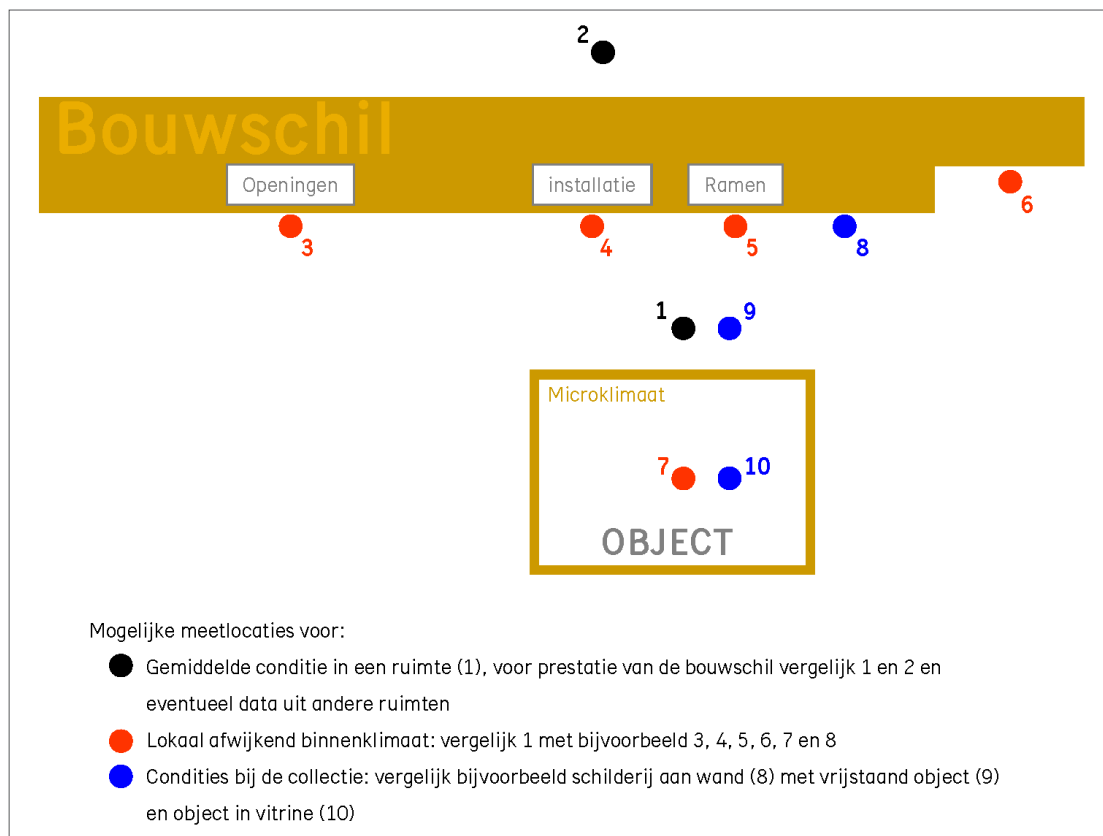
2

Bouwschil

Openingen

installatie

Ramen

6

3

4

5

8

1

9

Microklimaat

7

10

OBJECT

Mogelijke meetlocaties voor:

Gemiddelde conditie in een ruimte (1), voor prestatie van de bouwschil vergelijk 1 en 2 en eventueel data uit andere ruimten

Lokaal afwijkend binnenklimaat: vergelijk 1 met bijvoorbeeld 3, 4, 5, 6, 7 en 8

Condities bij de collectie: vergelijk bijvoorbeeld schilderij aan wand (8) met vrijstaand object (9) en object in vitrine (10)